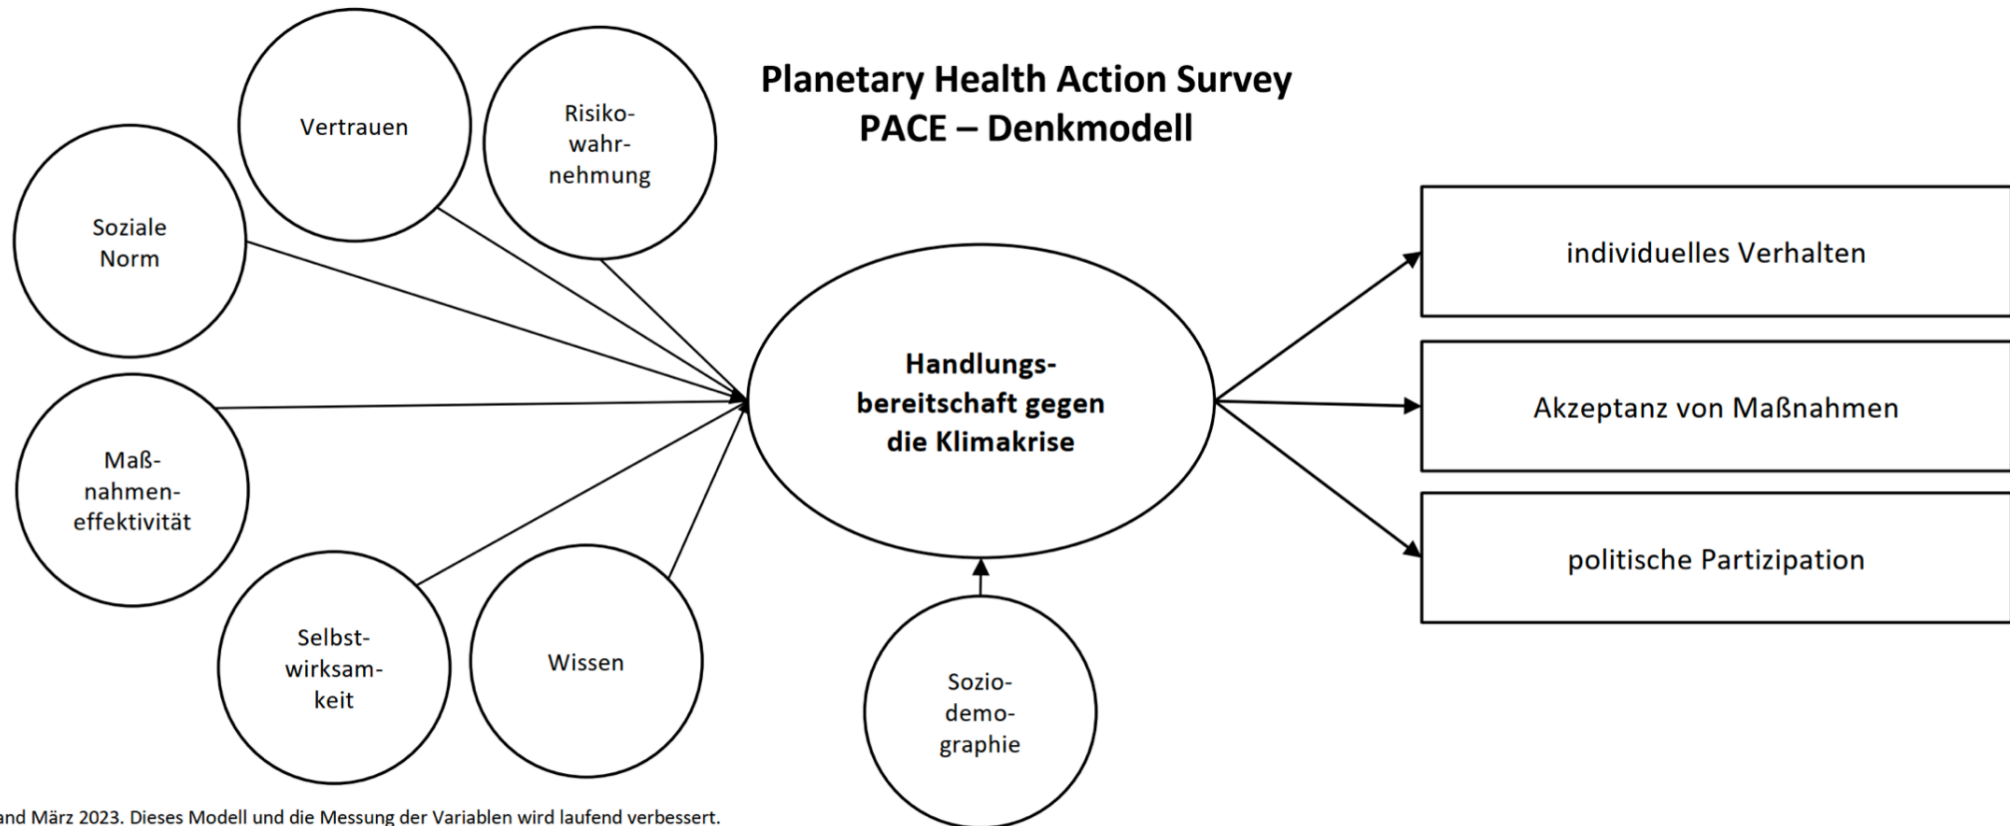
Planetary Health Action Survey
PACE – Denkmodell

Vertrauen

Risikowahrnehmung

Soziale Norm

Maßnahmeneffektivität

Selbstwirksamkeit

Wissen

Handlungsbereitschaft gegen die Klimakrise

Soziodemographie

individuelles Verhalten

Akzeptanz von Maßnahmen

politische Partizipation

and März 2023. Dieses Modell und die Messung der Variablen wird laufend verbessert.